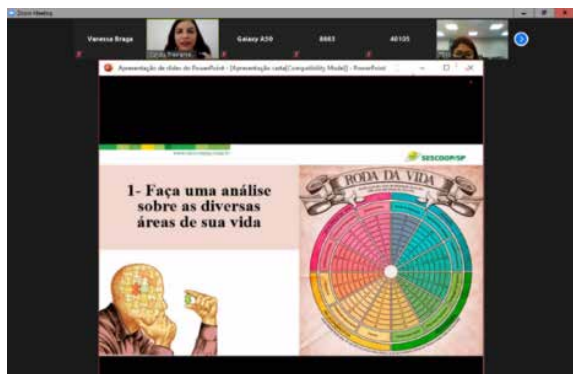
Zoom Meeting

Vanessa Braga

Galaxy A30

8883

40105

Apresentação de slides do PowerPoint - [Apresentação roda [Compatibility Mode]] - PowerPoint

SESCOOP/SP

1- Faça uma análise sobre as diversas áreas de sua vida

RODA DA VIDA